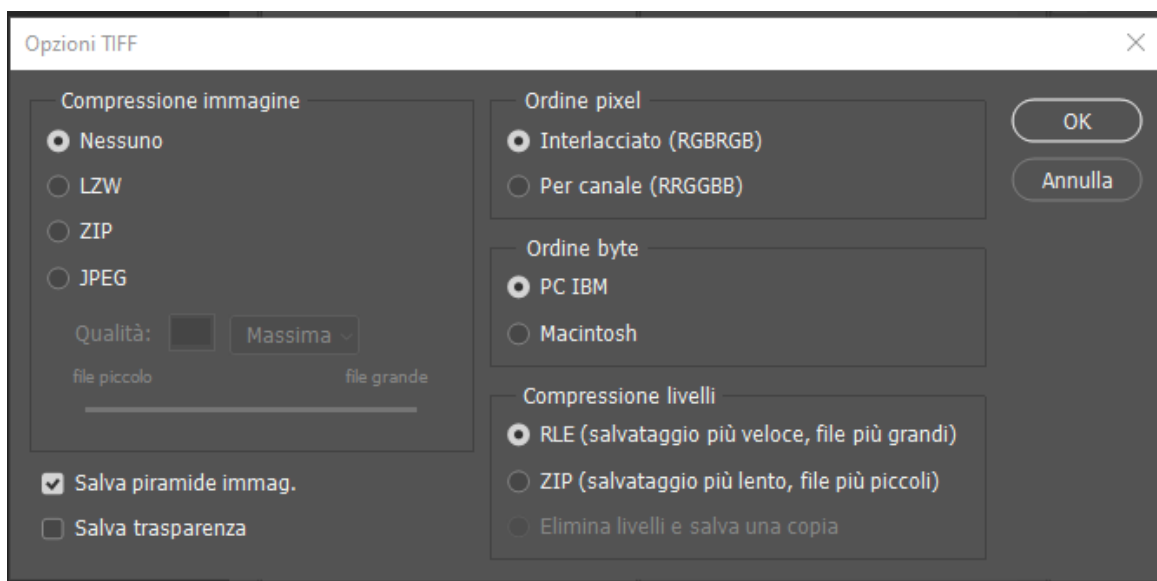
Opzioni TIFF

Compressione immagine
Nessuno
LZW
ZIP
JPEG
Qualità: Massima
file piccolo file grande

Salva piramide immag.
Salva trasparenza

Ordine pixel
Interlacciato (RGBRGB)
Per canale (RRGGBB)

Ordine byte
PC IBM
Macintosh

Compressione livelli
RLE (salvataggio più veloce, file più grandi)
ZIP (salvataggio più lento, file più piccoli)
Elimina livelli e salva una copia

OK
Annulla